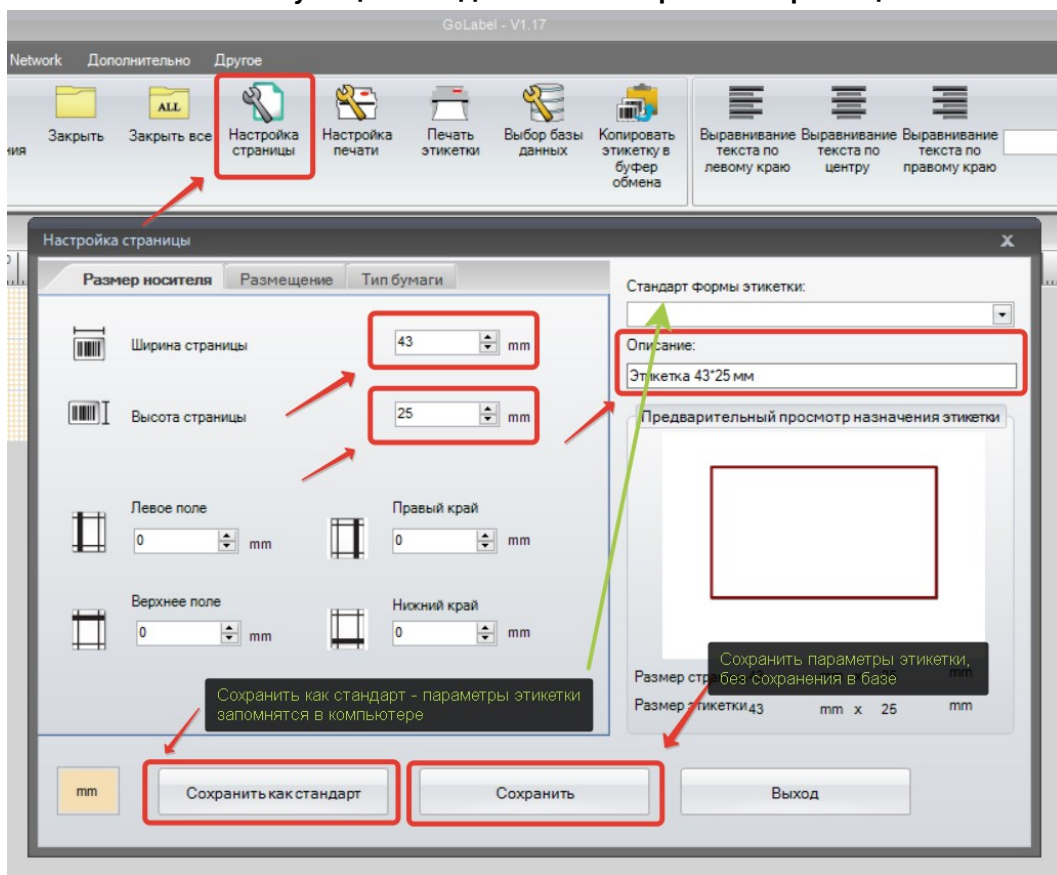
GoLabel - V1.17

Network Дополнительно Другое

ния Закрыть Закрыть все Настройка страницы Настройка печати Печать этикетки Выбор базы данных Копировать этикетку в буфер обмена Выравнивание текста по левому краю Выравнивание текста по центру Выравнивание текста по правому краю

Настройка страницы

Размер носителя Размещение Тип бумаги

Ширина страницы 43 mm

Высота страницы 25 mm

Левое поле 0 mm

Правый край 0 mm

Верхнее поле 0 mm

Нижний край 0 mm

Стандарт формы этикетки:

Описание:

Этикетка 43*25 мм

Предварительный просмотр назначения этикетки

Сохранить параметры этикетки, без сохранения в базе

Размер стр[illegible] mm

Размер этикетки 43 mm x 25 mm

Сохранить как стандарт - параметры этикетки запомнятся в компьютере

mm

Сохранить как стандарт

Сохранить

Выход